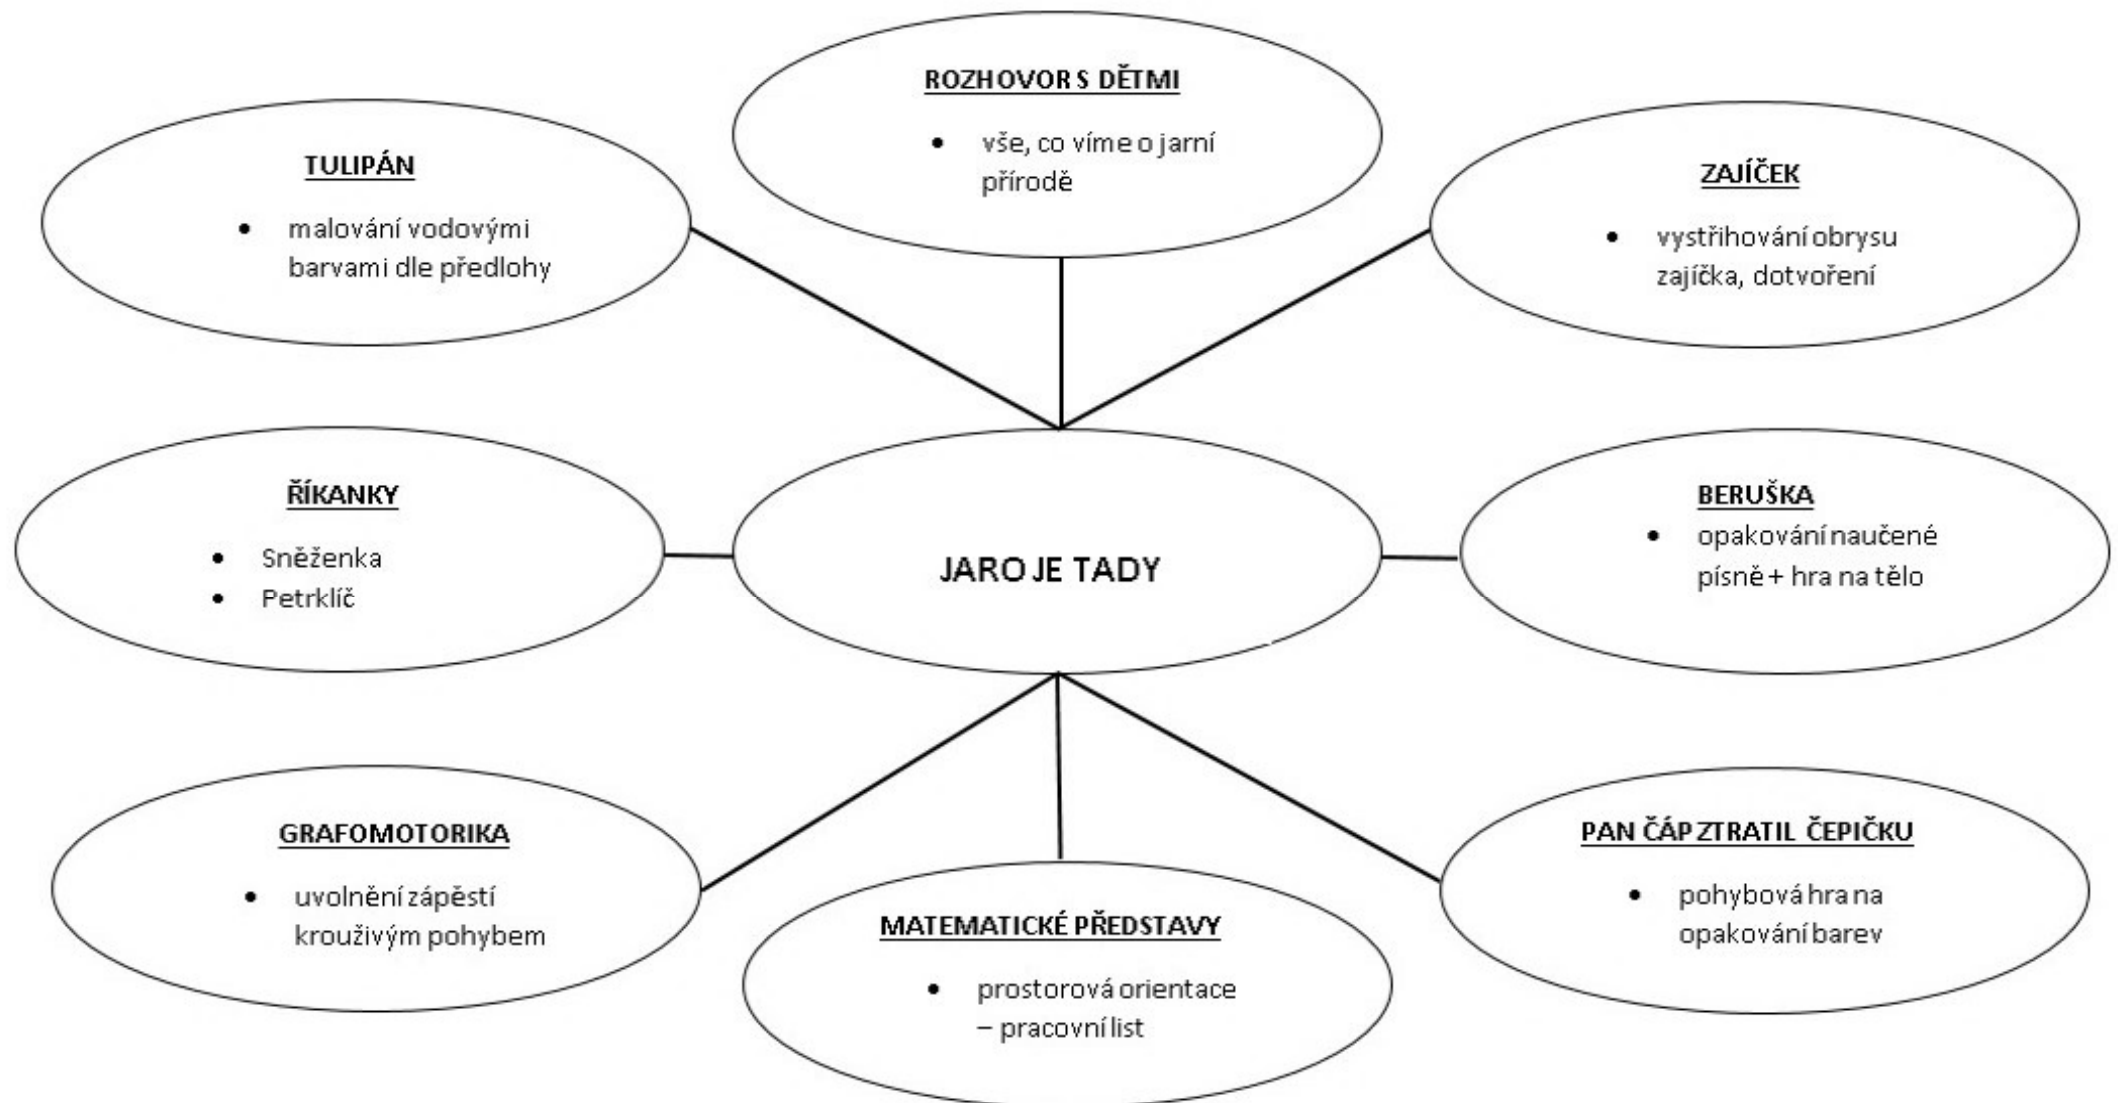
ROZHOVOR S DĚTMI

- vše, co víme o jarní přírodě

TULIPÁN

- malování vodovými barvami dle předlohy

ZAJÍČEK

- vystřihování obrysu zajíčka, dotvoření

ŘÍKANKY

- Sněženka
- Petrklíč

JARO JE TADY

BERUŠKA

- opakování naučené písně + hra na tělo

GRAFOMOTORIKA

- uvolnění zápěstí krouživým pohybem

MATEMATICKÉ PŘEDSTAVY

- prostorová orientace – pracovní list

PAN ČÁP ZTRATIL ČEPIČKU

- pohybová hra na opakování barev